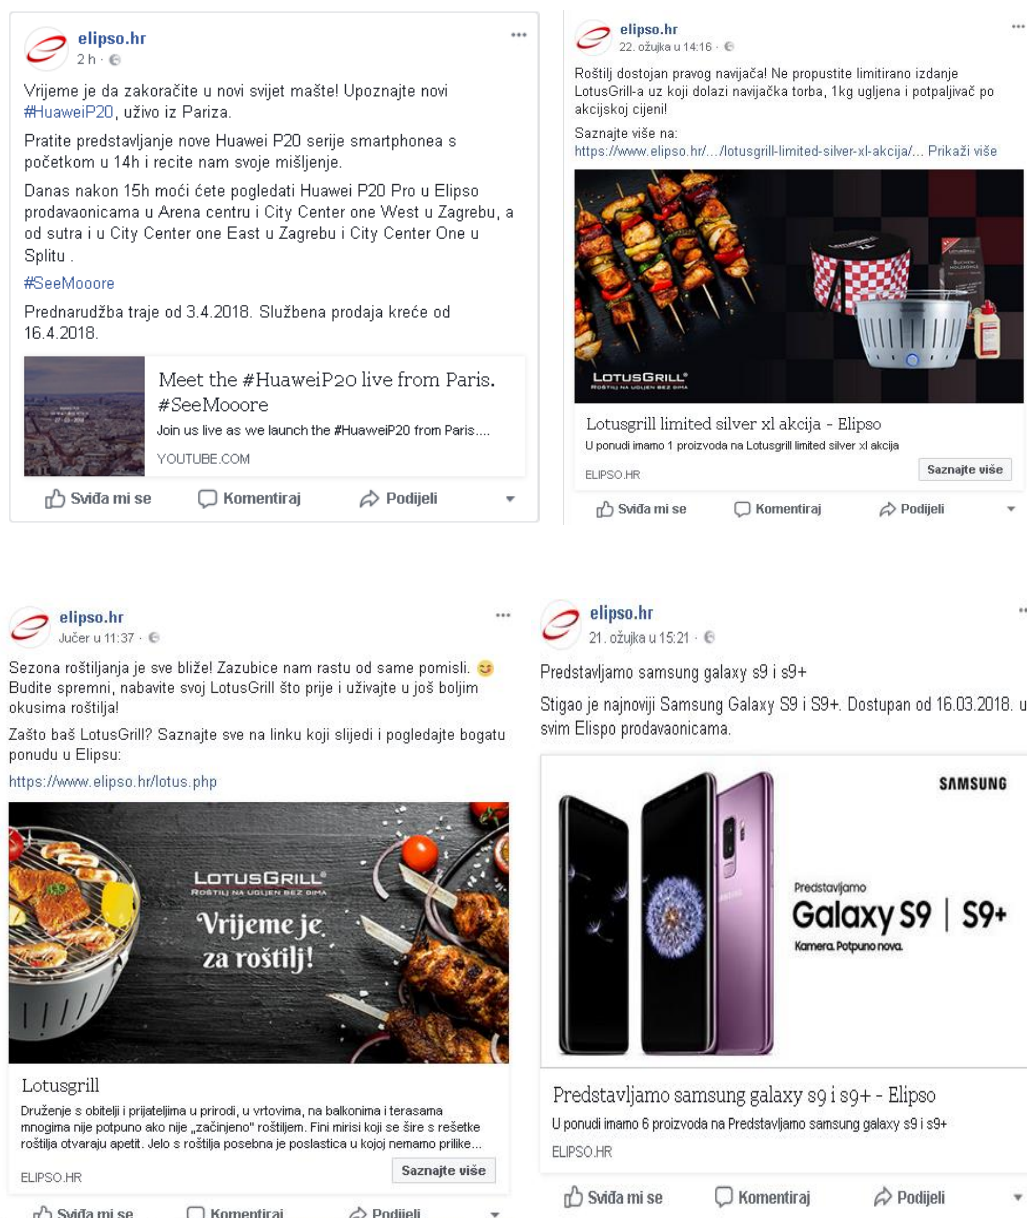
elipso.hr
2 h ·

Vrijeme je da zakoračite u novi svijet mašte! Upoznajte novi #HuaweiP20, uživo iz Pariza.

Pratite predstavljanje nove Huawei P20 serije smartphonea s početkom u 14h i recite nam svoje mišljenje.

Danas nakon 15h moći ćete pogledati Huawei P20 Pro u Elipso prodavaonicama u Arena centru i City Center one West u Zagrebu, a od sutra i u City Center one East u Zagrebu i City Center One u Splitu .

#SeeMooore

Prednarudžba traje od 3.4.2018. Službena prodaja kreće od 16.4.2018.

Meet the #HuaweiP20 live from Paris. #SeeMooore
Join us live as we launch the #HuaweiP20 from Paris....
YOUTUBE.COM

Sviđa mi se Komentiraj Podijeli

elipso.hr
22. ožujka u 14:16 ·

Roštilj dostojan pravog navijača! Ne propustite limitirano izdanje LotusGrill-a uz koji dolazi navijačka torba, 1kg ugljena i potpaljivač po akcijskoj cijeni!

Saznajte više na:
https://www.elipso.hr/.../lotusgrill-limited-silver-xl-akcija/... Prikaži više

LOTUSGRILL
ROŠTILJ NA UGLJEN BEZ DIMA

Lotusgrill limited silver xl akcija - Elipso
U ponudi imamo 1 proizvoda na Lotusgrill limited silver xl akcija
ELIPSO.HR
Saznajte više

Sviđa mi se Komentiraj Podijeli

elipso.hr
Jučer u 11:37 ·

Sezona roštiljanja je sve bliže! Zazubice nam rastu od same pomisli. 😊 Budite spremni, nabavite svoj LotusGrill što prije i uživajte u još boljim okusima roštilja!

Zašto baš LotusGrill? Saznajte sve na linku koji slijedi i pogledajte bogatu ponudu u Elipsu:

https://www.elipso.hr/lotus.php

LOTUSGRILL
ROŠTILJ NA UGLJEN BEZ DIMA
Vrijeme je za roštilj!

Lotusgrill
Druženje s obitelji i prijateljima u prirodi, u vrtovima, na balkonima i terasama mnogima nije potpuno ako nije „začinjeno" roštiljem. Fini mirisi koji se šire s rešetke roštilja otvaraju apetit. Jelo s roštilja posebna je poslastica u kojoj nemamo prilike...
ELIPSO.HR
Saznajte više

Sviđa mi se Komentiraj Podijeli

elipso.hr
21. ožujka u 15:21 ·

Predstavljamo samsung galaxy s9 i s9+

Stigao je najnoviji Samsung Galaxy S9 i S9+. Dostupan od 16.03.2018. u svim Elispo prodavaonicama.

SAMSUNG
Predstavljamo
Galaxy S9 | S9+
Kamera. Potpuno nova.

Predstavljamo samsung galaxy s9 i s9+ - Elipso
U ponudi imamo 6 proizvoda na Predstavljamo samsung galaxy s9 i s9+
ELIPSO.HR

Sviđa mi se Komentiraj Podijeli